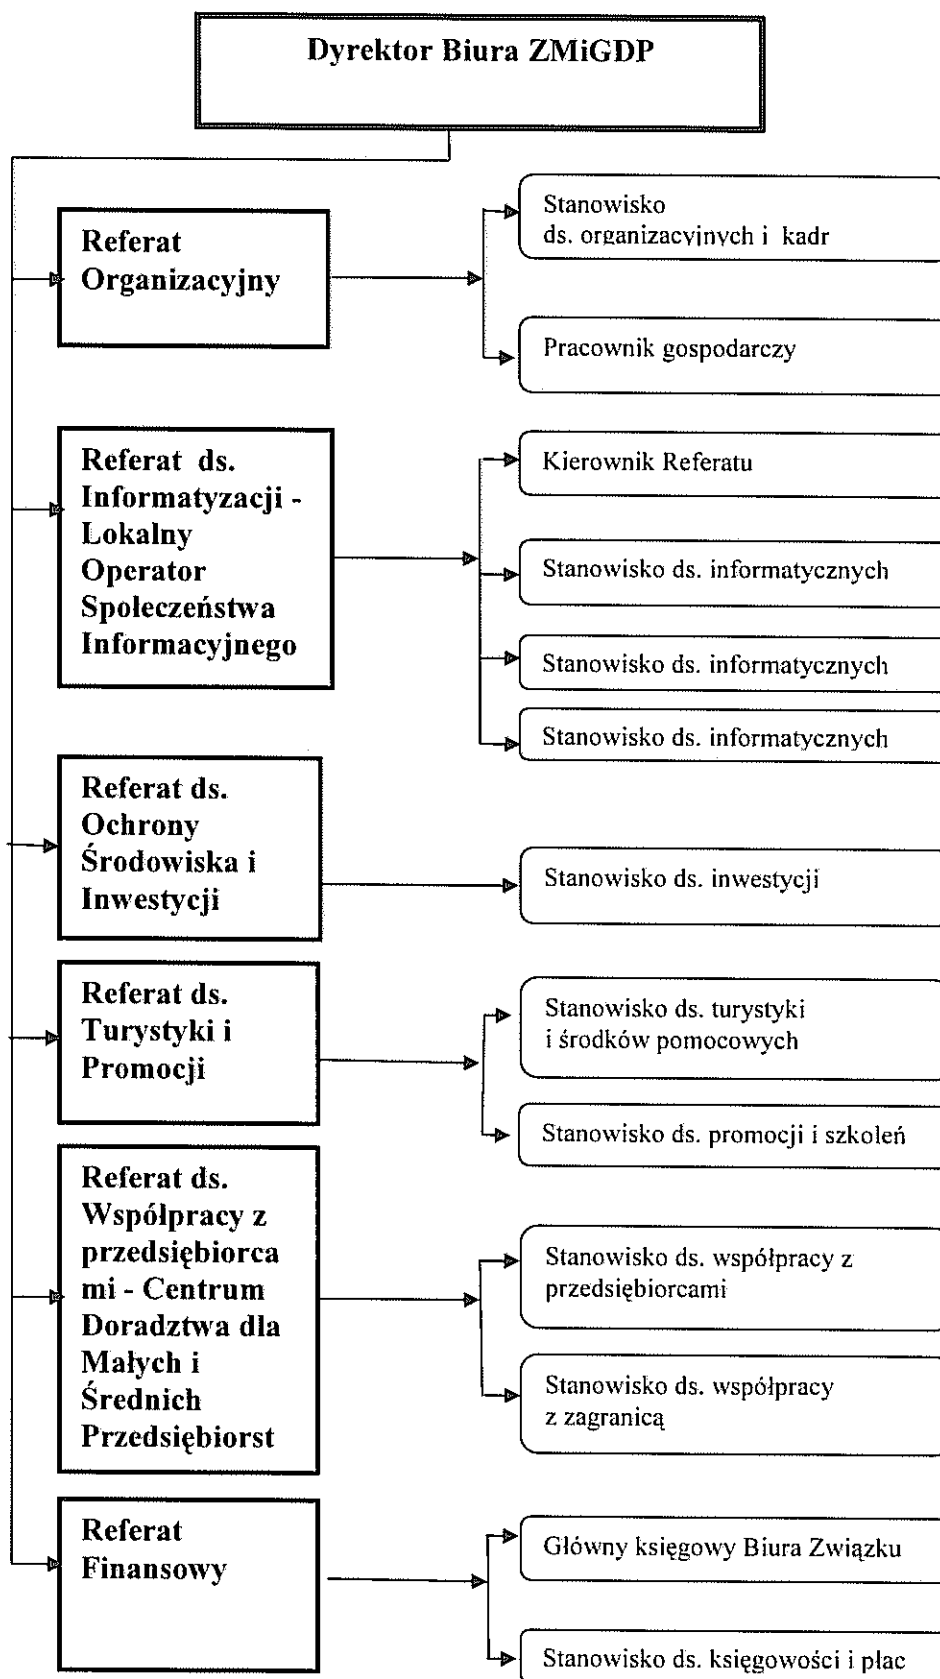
Dyrektor Biura ZMiGDP

Referat Organizacyjny

Stanowisko ds. organizacyjnych i kadr

Pracownik gospodarczy

Referat ds. Informatyzacji - Lokalny Operator Społeczeństwa Informacyjnego

Kierownik Referatu

Stanowisko ds. informatycznych

Stanowisko ds. informatycznych

Stanowisko ds. informatycznych

Referat ds. Ochrony Środowiska i Inwestycji

Stanowisko ds. inwestycji

Referat ds. Turystyki i Promocji

Stanowisko ds. turystyki i środków pomocowych

Stanowisko ds. promocji i szkoleń

Referat ds. Współpracy z przedsiębiorcami - Centrum Doradztwa dla Małych i Średnich Przedsiębiorst

Stanowisko ds. współpracy z przedsiębiorcami

Stanowisko ds. współpracy z zagranicą

Referat Finansowy

Główny księgowy Biura Związku

Stanowisko ds. księgowości i płac